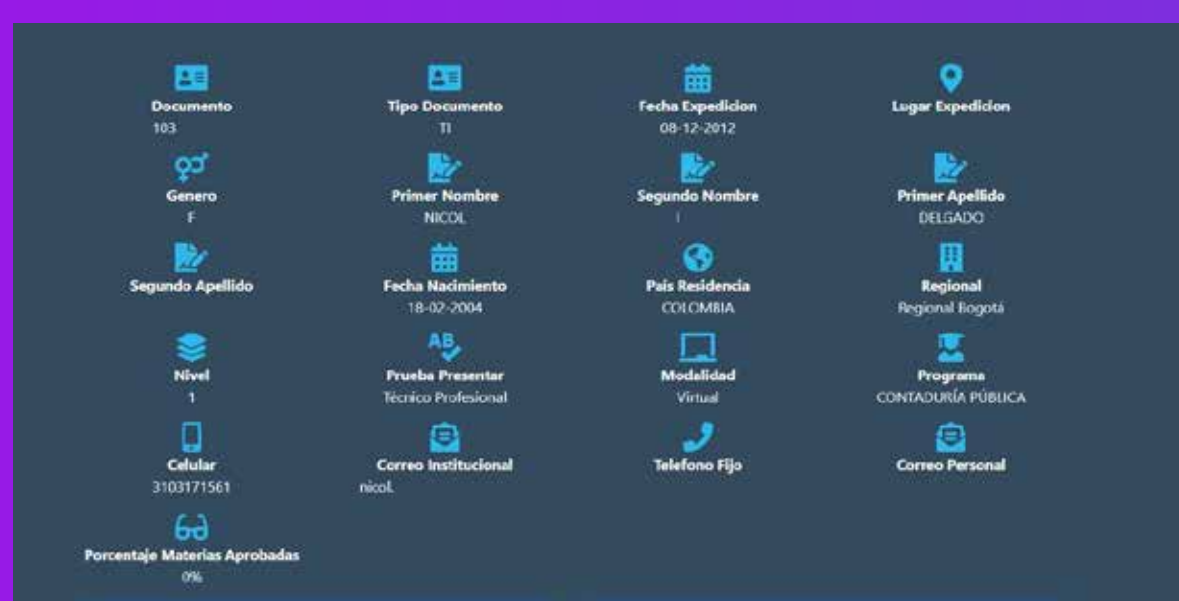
Documento
103

Tipo Documento
TI

Fecha Expedicion
08-12-2012

Lugar Expedicion

Genero
F

Primer Nombre
NICOL

Segundo Nombre
I

Primer Apellido
DELGADO

Segundo Apellido

Fecha Nacimiento
18-02-2004

Pais Residencia
COLOMBIA

Regional
Regional Bogotá

Nivel
1

Prueba Presentar
Técnico Profesional

Modalidad
Virtual

Programa
CONTADURÍA PÚBLICA

Celular
3103171561

Correo Institucional
nicol.

Telefono Fijo

Correo Personal

Porcentaje Materias Aprobadas
0%